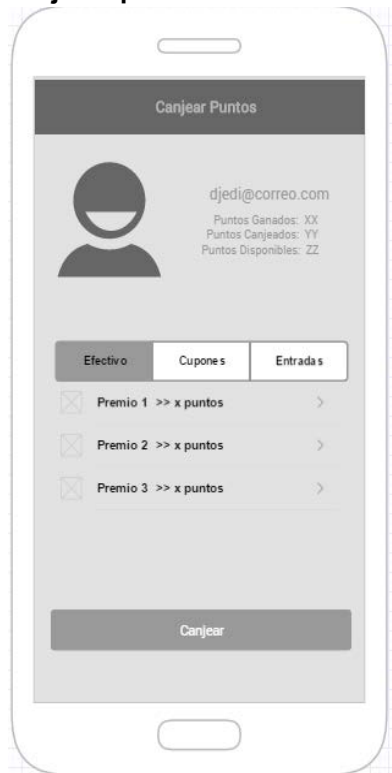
Canjear Puntos

djedi@correo.com
Puntos Ganados: XX
Puntos Canjeados: YY
Puntos Disponibles: ZZ

Efectivo | Cupones | Entradas

Premio 1 >> x puntos >
Premio 2 >> x puntos >
Premio 3 >> x puntos >

Canjear